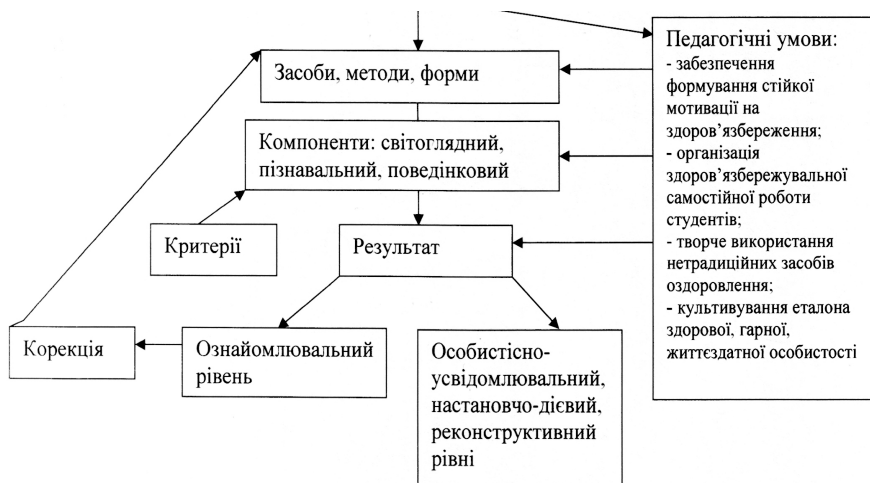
Засоби, методи, форми

Компоненти: світоглядний, пізнавальний, поведінковий

Критерії

Результат

Корекція

Ознайомлювальний рівень

Особистісно-усвідомлювальний, настановчо-дієвий, реконструктивний рівні

Педагогічні умови:
- забезпечення формування стійкої мотивації на здоров'язбереження;
- організація здоров'язбережувальної самостійної роботи студентів;
- творче використання нетрадиційних засобів оздоровлення;
- культивування еталона здорової, гарної, життєздатної особистості